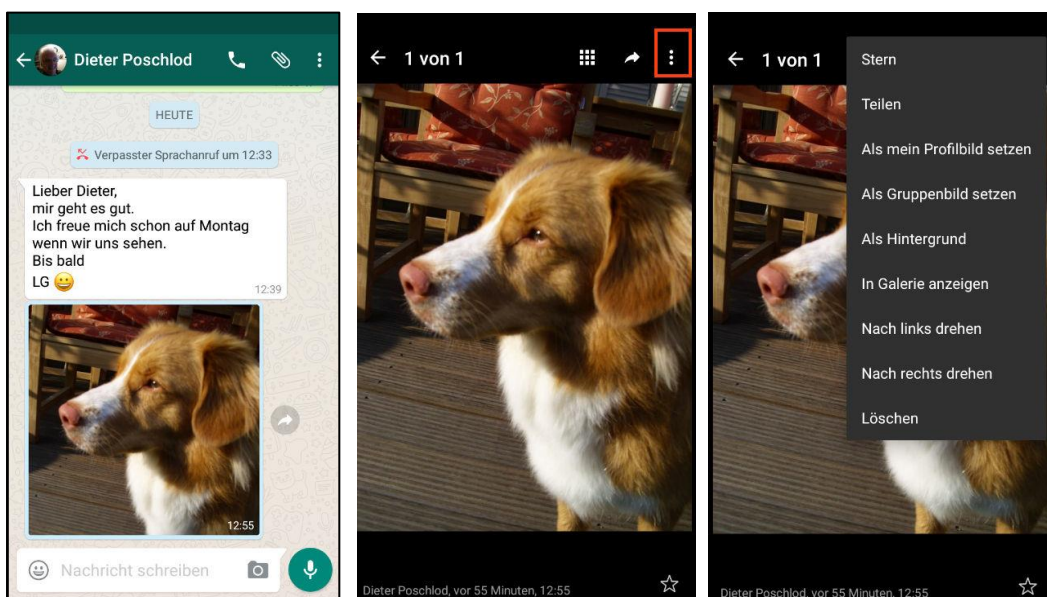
Dieter Poschlod

HEUTE

Verpasster Sprachanruf um 12:33

Lieber Dieter,
mir geht es gut.
Ich freue mich schon auf Montag wenn wir uns sehen.
Bis bald
LG 😀
12:39

12:55

Nachricht schreiben

1 von 1

Dieter Poschlod, vor 55 Minuten, 12:55

1 von 1

Stern
Teilen
Als mein Profilbild setzen
Als Gruppenbild setzen
Als Hintergrund
In Galerie anzeigen
Nach links drehen
Nach rechts drehen
Löschen

Dieter Poschlod, vor 55 Minuten, 12:55